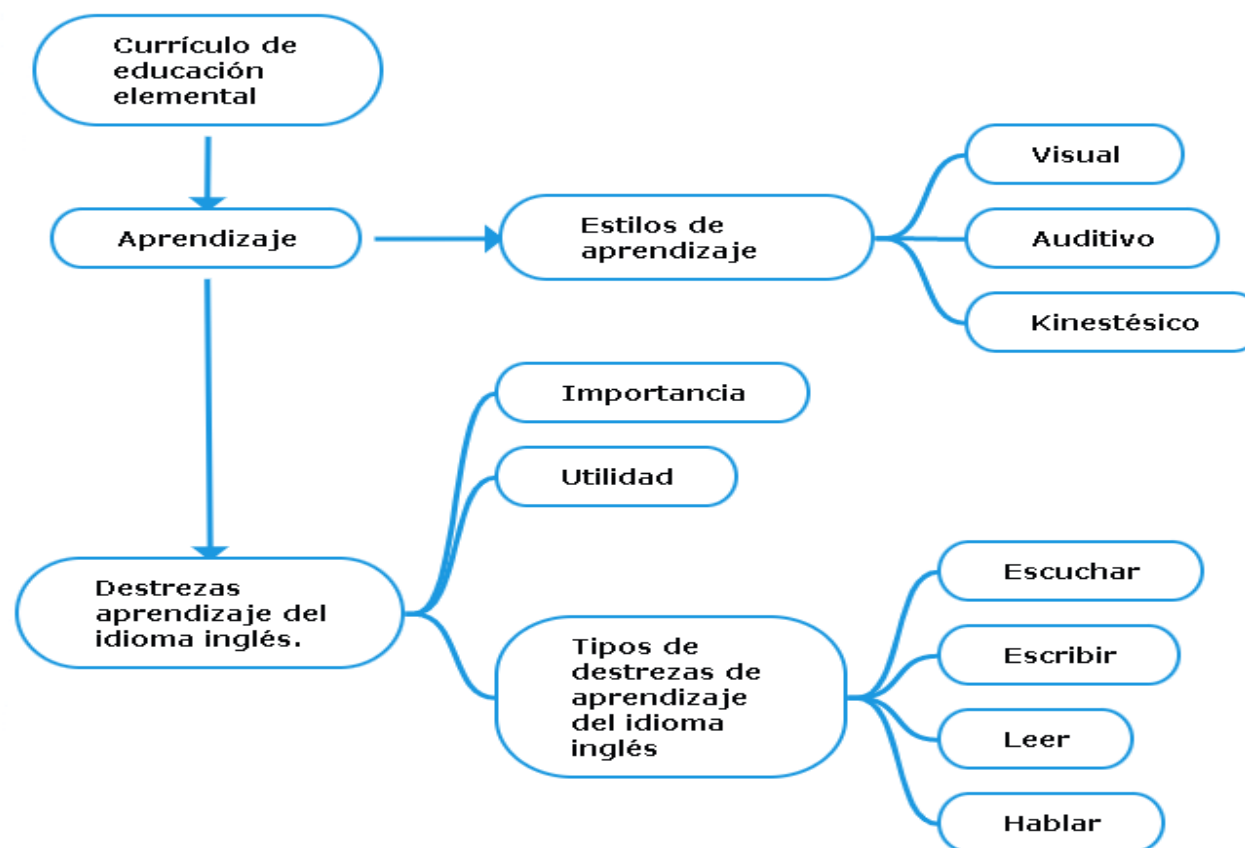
Currículo de educación elemental

Aprendizaje

Estilos de aprendizaje

Visual

Auditivo

Kinestésico

Importancia

Utilidad

Destrezas aprendizaje del idioma inglés.

Tipos de destrezas de aprendizaje del idioma inglés

Escuchar

Escribir

Leer

Hablar